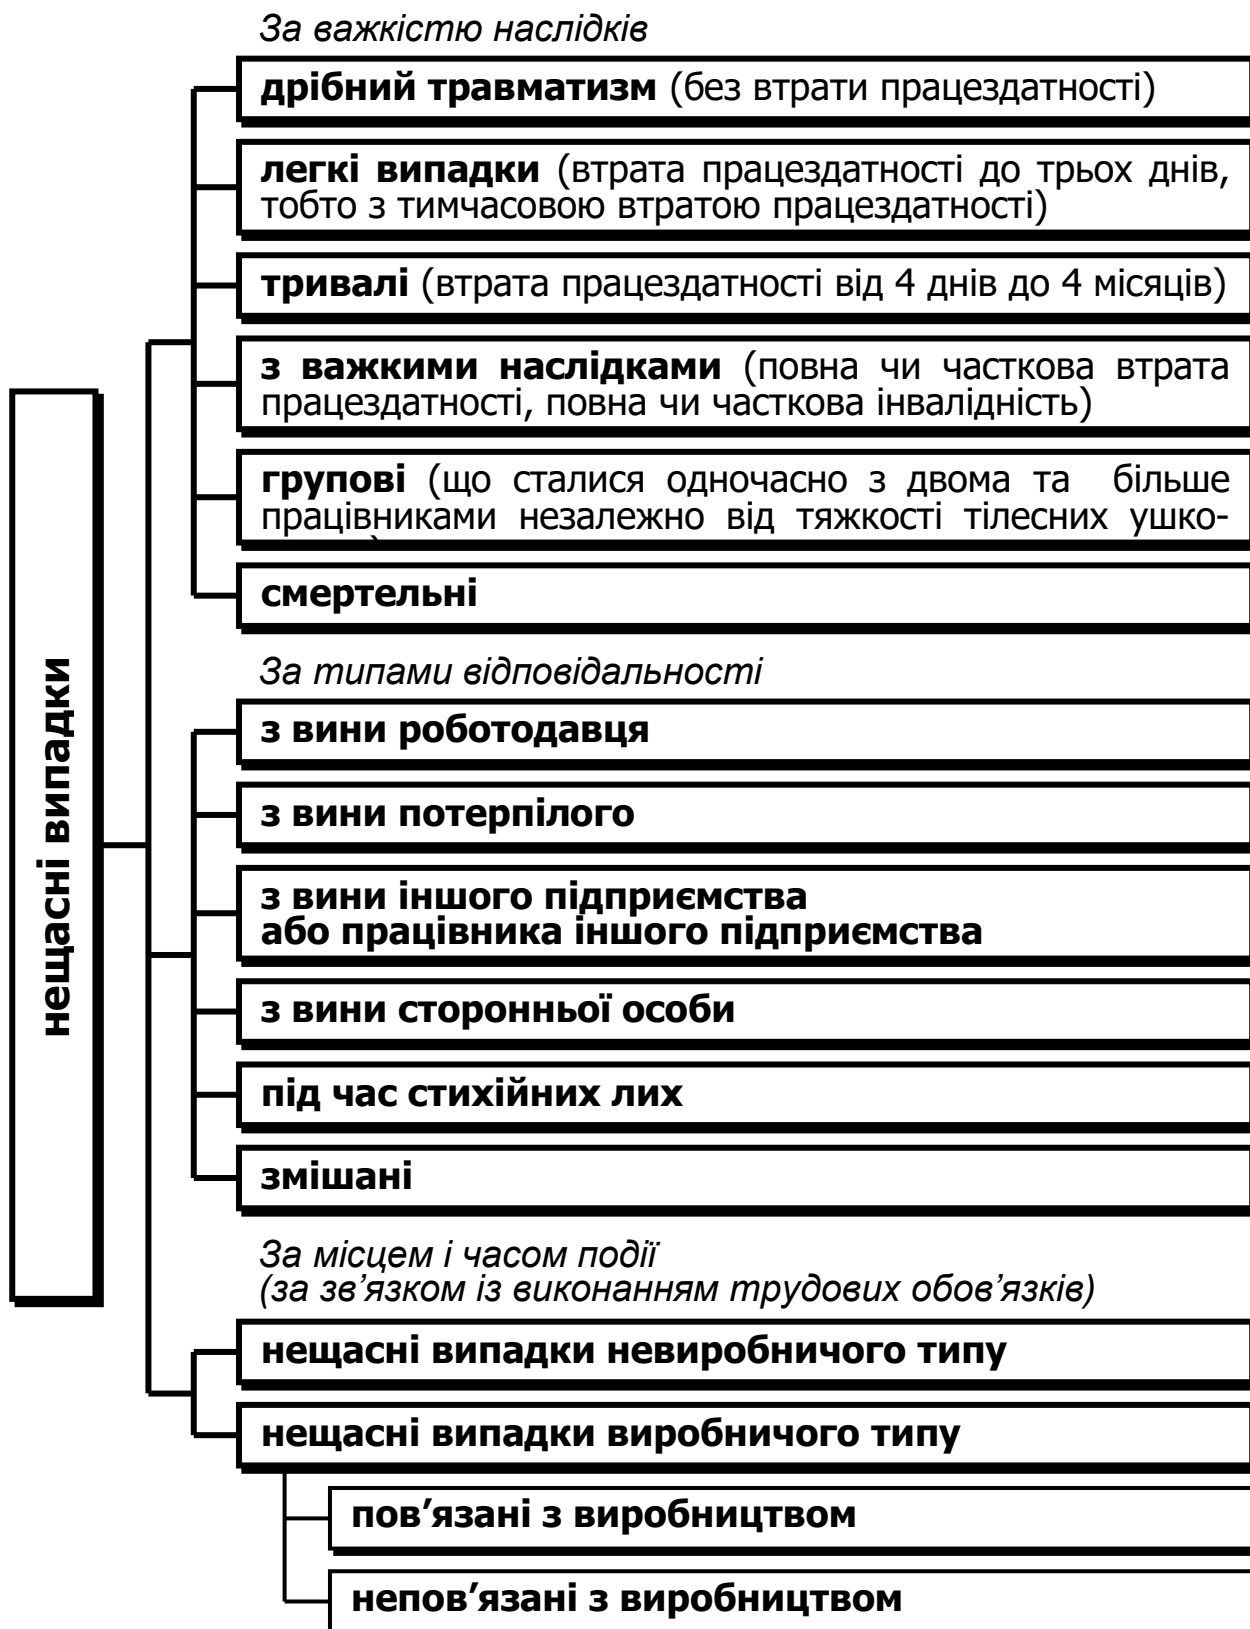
нещасні випадки

За важкістю наслідків

**дрібний травматизм** (без втрати працездатності)

**легкі випадки** (втрата працездатності до трьох днів, тобто з тимчасовою втратою працездатності)

**тривалі** (втрата працездатності від 4 днів до 4 місяців)

**з важкими наслідками** (повна чи часткова втрата працездатності, повна чи часткова інвалідність)

**групові** (що сталися одночасно з двома та більше працівниками незалежно від тяжкості тілесних ушко- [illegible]

**смертельні**

За типами відповідальності

**з вини роботодавця**

**з вини потерпілого**

**з вини іншого підприємства або працівника іншого підприємства**

**з вини сторонньої особи**

**під час стихійних лих**

**змішані**

За місцем і часом події (за зв'язком із виконанням трудових обов'язків)

**нещасні випадки невиробничого типу**

**нещасні випадки виробничого типу**

**пов'язані з виробництвом**

**непов'язані з виробництвом**